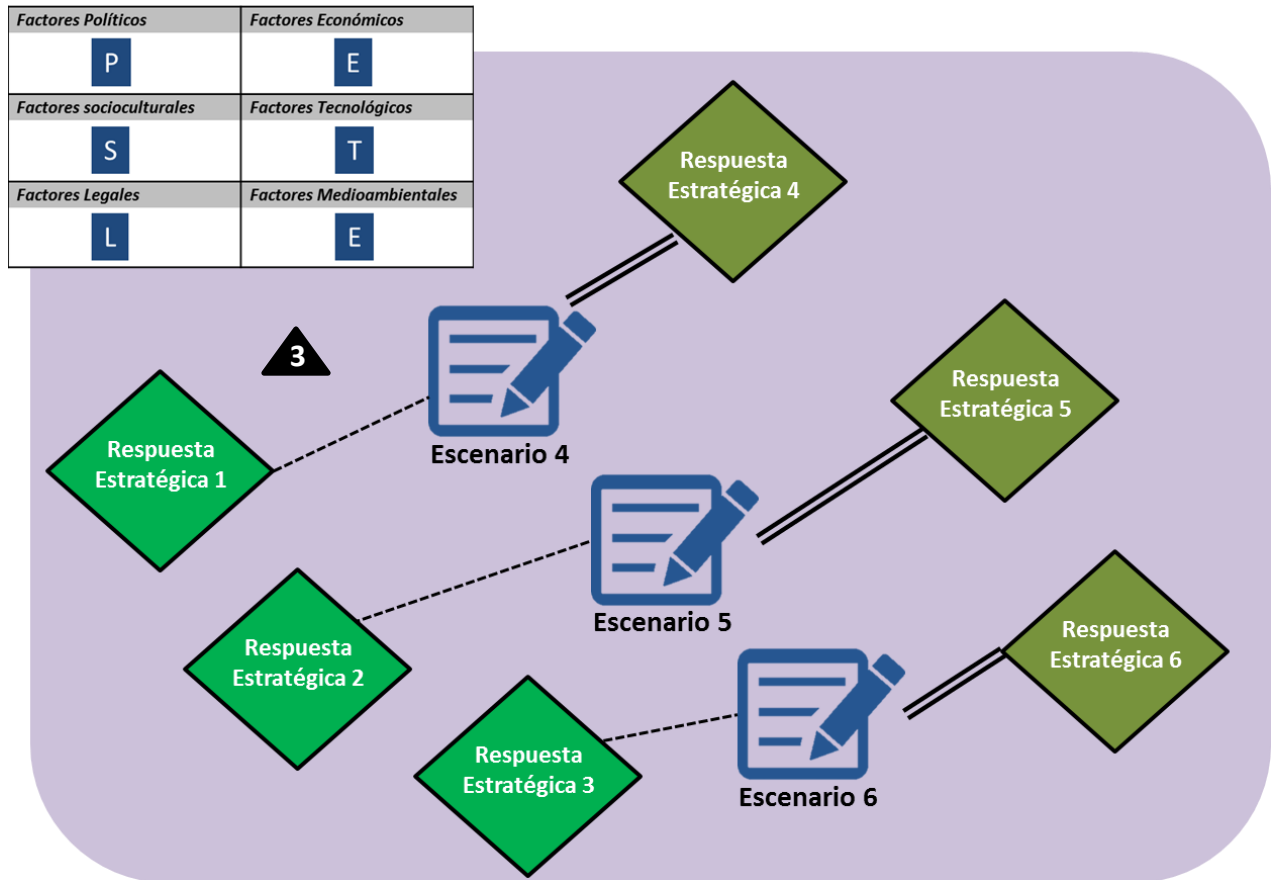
| Factores Políticos | Factores Económicos |
|---|---|
| P | E |
| Factores socioculturales | Factores Tecnológicos |
| S | T |
| Factores Legales | Factores Medioambientales |
| L | E |

3

Respuesta Estratégica 4

Respuesta Estratégica 1

Escenario 4

Respuesta Estratégica 5

Escenario 5

Respuesta Estratégica 2

Respuesta Estratégica 6

Respuesta Estratégica 3

Escenario 6